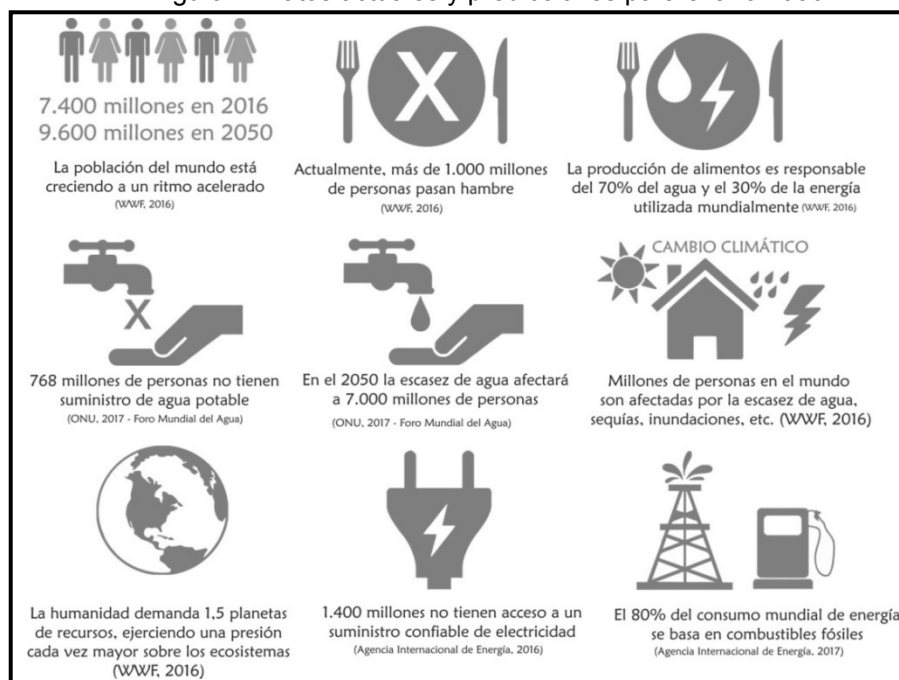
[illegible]

7.400 millones en 2016
9.600 millones en 2050

La población del mundo está creciendo a un ritmo acelerado
(WWF, 2016)

Actualmente, más de 1.000 millones de personas pasan hambre
(WWF, 2016)

La producción de alimentos es responsable del 70% del agua y el 30% de la energía utilizada mundialmente (WWF, 2016)

768 millones de personas no tienen suministro de agua potable
(ONU, 2017 - Foro Mundial del Agua)

En el 2050 la escasez de agua afectará a 7.000 millones de personas
(ONU, 2017 - Foro Mundial del Agua)

CAMBIO CLIMÁTICO

Millones de personas en el mundo son afectadas por la escasez de agua, sequías, inundaciones, etc. (WWF, 2016)

La humanidad demanda 1,5 planetas de recursos, ejerciendo una presión cada vez mayor sobre los ecosistemas
(WWF, 2016)

1.400 millones no tienen acceso a un suministro confiable de electricidad
(Agencia Internacional de Energía, 2016)

El 80% del consumo mundial de energía se basa en combustibles fósiles
(Agencia Internacional de Energía, 2017)